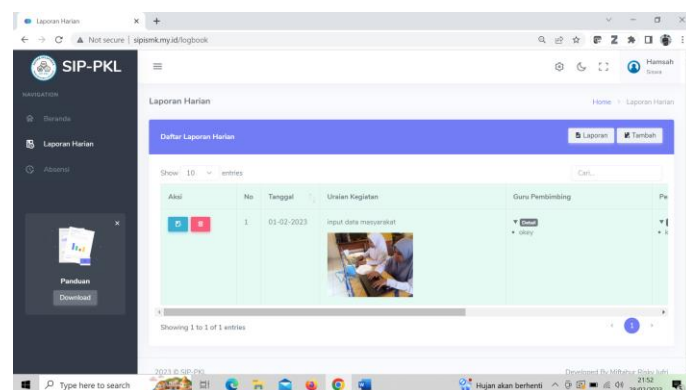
Laporan Harian
Not secure | sipismk.my.id/logbook
SIP-PKL
Hamsah
Siswa
NAVIGATION
Beranda
Laporan Harian
Absensi
Panduan
Download
Laporan Harian
Home > Laporan Harian
Daftar Laporan Harian
Laporan
Tambah
Show 10 entries
Cari...

| Aksi | No | Tanggal | Uraian Kegiatan | Guru Pembimbing | Pe |
|---|---|---|---|---|---|
| | 1 | 01-02-2023 | input data masyarakat | Detail • okey | |

Showing 1 to 1 of 1 entries
1
2023 © SIP-PKL
Developed By Miftahur Rizky Jufri
Type here to search
Hujan akan berhenti
21:52
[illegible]